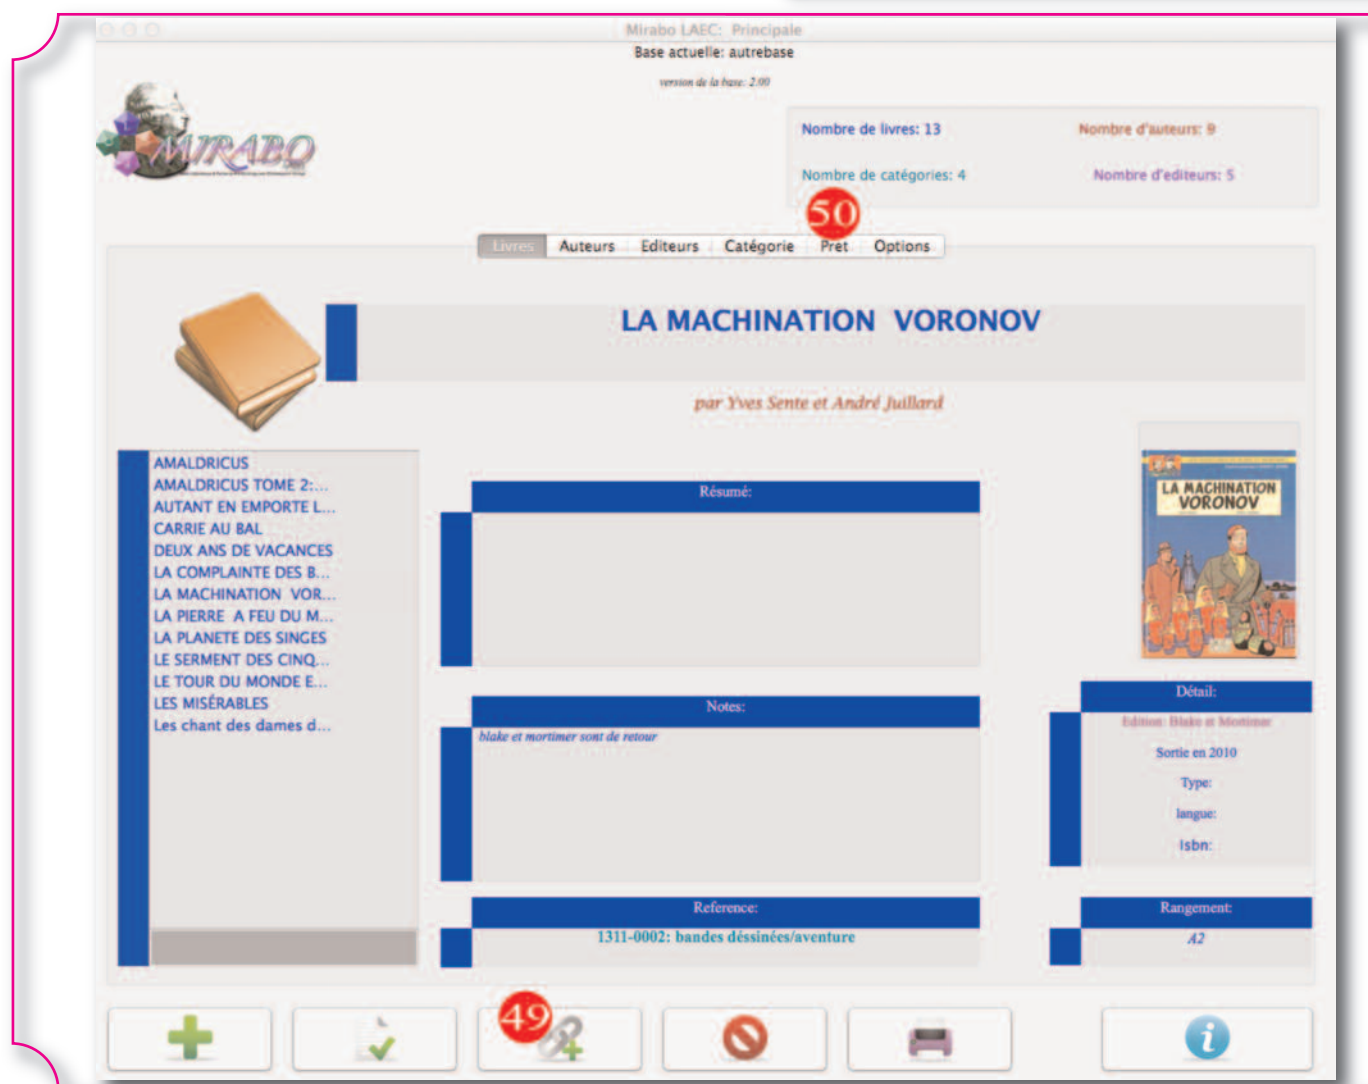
Mirabo LAEC: Principale

Base actuelle: autrebase

version de la base: 2.00

MIRABO

Nombre de livres: 13

Nombre d'auteurs: 9

Nombre de catégories: 4

Nombre d'editeurs: 5

50

Livres | Auteurs | Editeurs | Catégorie | Pret | Options

LA MACHINATION VORONOV

par Yves Sente et André Juillard

AMALDRICUS
AMALDRICUS TOME 2:...
AUTANT EN EMPORTE L...
CARRIE AU BAL
DEUX ANS DE VACANCES
LA COMPLAINTE DES B...
LA MACHINATION VOR...
LA PIERRE A FEU DU M...
LA PLANETE DES SINGES
LE SERMENT DES CINQ...
LE TOUR DU MONDE E...
LES MISÉRABLES
Les chant des dames d...

Résumé:

LA MACHINATION VORONOV

Notes:

blake et mortimer sont de retour

Détail:

Edition: Blake et Mortimer

Sortie en 2010

Type:

langue:

Isbn:

Reference:

1311-0002: bandes déssinées/aventure

Rangement:

A2

49